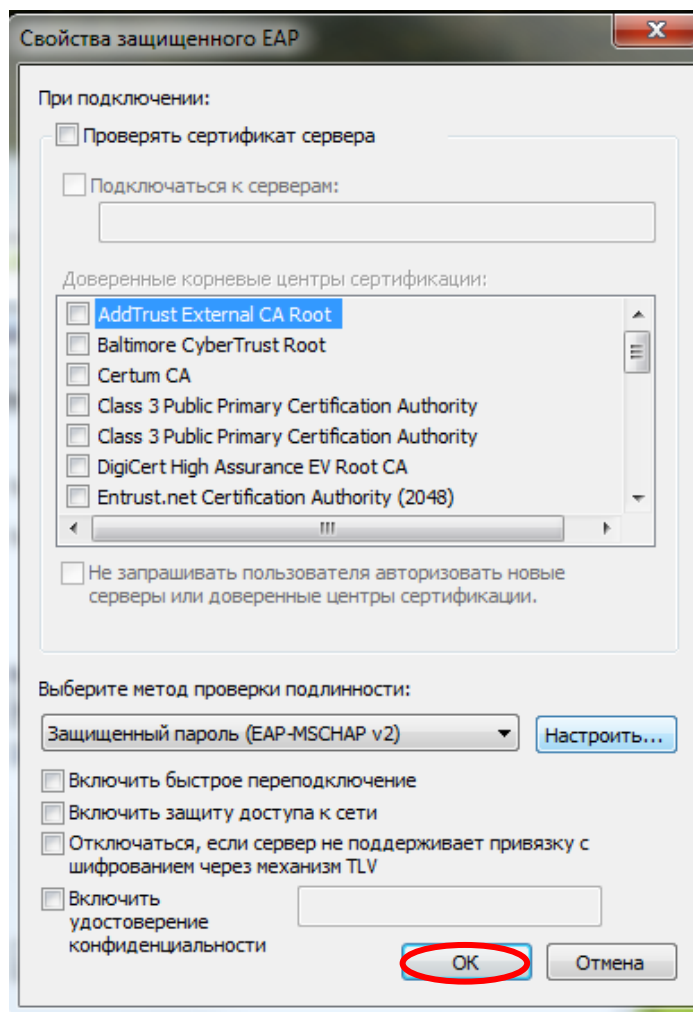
Свойства защищенного EAP

При подключении:

Проверять сертификат сервера

Подключаться к серверам:

Доверенные корневые центры сертификации:

AddTrust External CA Root
Baltimore CyberTrust Root
Certum CA
Class 3 Public Primary Certification Authority
Class 3 Public Primary Certification Authority
DigiCert High Assurance EV Root CA
Entrust.net Certification Authority (2048)

Не запрашивать пользователя авторизовать новые серверы или доверенные центры сертификации.

Выберите метод проверки подлинности:

Защищенный пароль (EAP-MSCHAP v2)

Настроить...

Включить быстрое переподключение

Включить защиту доступа к сети

Отключаться, если сервер не поддерживает привязку с шифрованием через механизм TLV

Включить удостоверение конфиденциальности

OK

Отмена